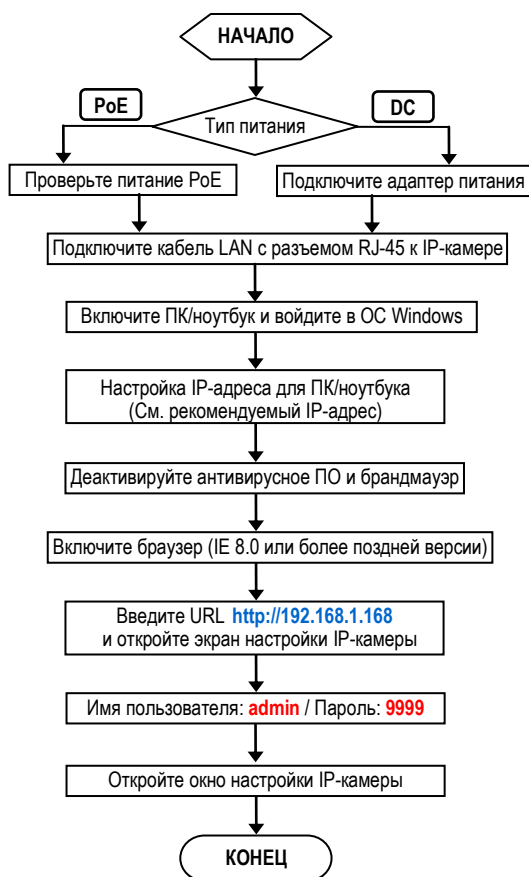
НАЧАЛО

PoE

Тип питания

DC

Проверьте питание PoE

Подключите адаптер питания

Подключите кабель LAN с разъемом RJ-45 к IP-камере

Включите ПК/ноутбук и войдите в ОС Windows

Настройка IP-адреса для ПК/ноутбука
(См. рекомендуемый IP-адрес)

Деактивируйте антивирусное ПО и брандмауэр

Включите браузер (IE 8.0 или более поздней версии)

Введите URL http://192.168.1.168
и откройте экран настройки IP-камеры

Имя пользователя: admin / Пароль: 9999

Откройте окно настройки IP-камеры

КОНЕЦ